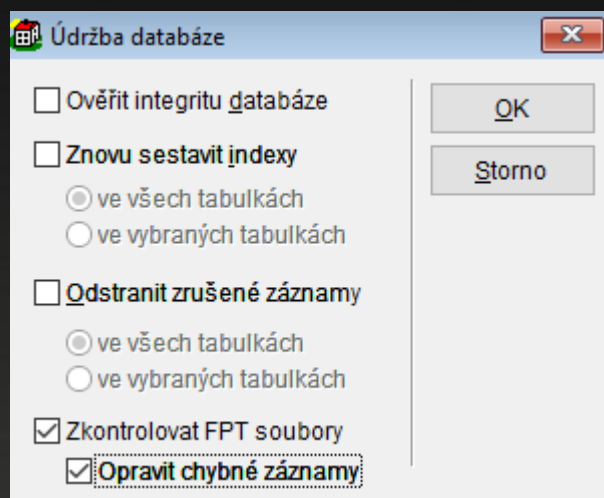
Údržba databáze

Ověřit integritu databáze

Znovu sestavit indexy

ve všech tabulkách

ve vybraných tabulkách

Odstranit zrušené záznamy

ve všech tabulkách

ve vybraných tabulkách

Zkontrolovat FPT soubory

Opravit chybné záznamy

OK

Storno